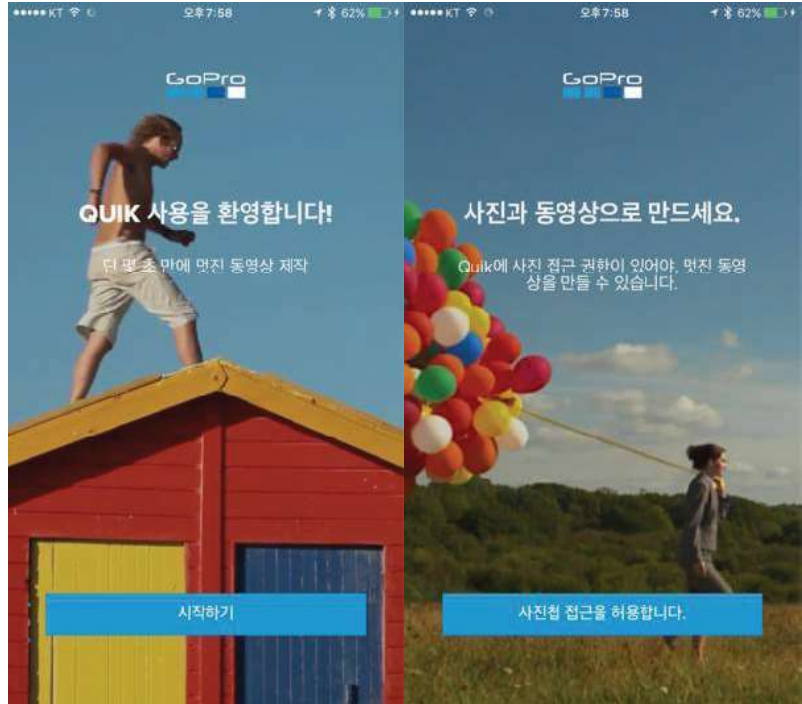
●●●●● KT
오후 7:58
62%

GoPro

QUIK 사용을 환영합니다!

단 몇 초 만에 멋진 동영상 제작

시작하기

●●●●● KT
오후 7:58
62%

GoPro

사진과 동영상으로 만드세요.

Quik에 사진 접근 권한이 있어야, 멋진 동영상을 만들 수 있습니다.

사진첩 접근을 허용합니다.